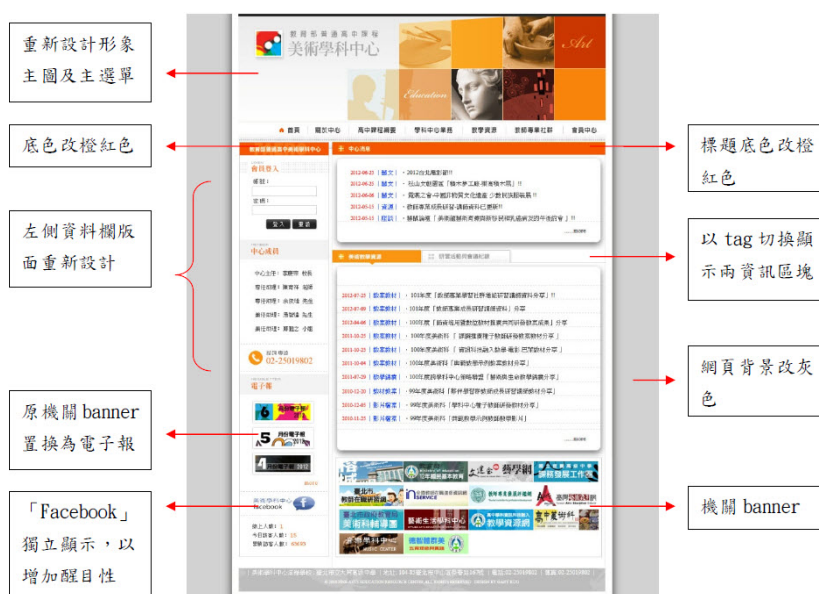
重新設計形象主圖及主選單

底色改橙紅色

左側資料欄版面重新設計

原機關banner置換為電子報

「Facebook」獨立顯示，以增加醒目性

標題底色改橙紅色

以 tag 切換顯示兩資訊區塊

網頁背景改灰色

機關 banner

普通高中課程
美術學科中心
Art
Education

首頁 關於中心 高中課程綱要 學科中心業務 教學資源 教師專業社群 會員中心

會員登入
帳號：
密碼：
登入 註冊

中心成員

中心消息
2012-08-23 [藝文] 2012台北雙年展!!
2012-08-23 [藝文] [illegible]
2012-08-08 [藝文] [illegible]
2012-08-13 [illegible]
2012-08-13 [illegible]

電子報

02-25019802

Facebook